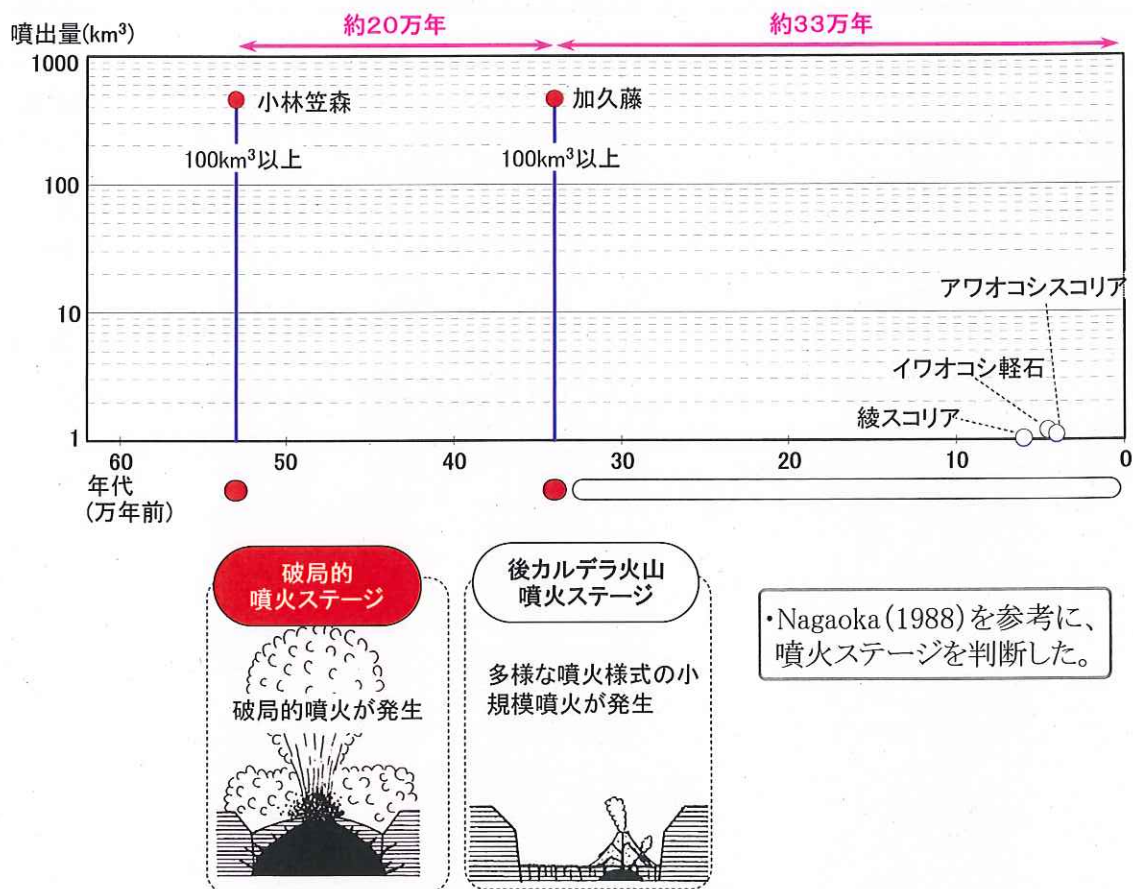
噴出量($km^3$)

約20万年

約33万年

1000

小林笠森

加久藤

$100km^3$以上

$100km^3$以上

100

アワオコシスコリア

10

イワオコシ軽石

綾スコリア

1

60 50 40 30 20 10 0

年代
(万年前)

破局的
噴火ステージ

破局的噴火が発生

後カルデラ火山
噴火ステージ

多様な噴火様式の小規模噴火が発生

・Nagaoka (1988) を参考に、噴火ステージを判断した。